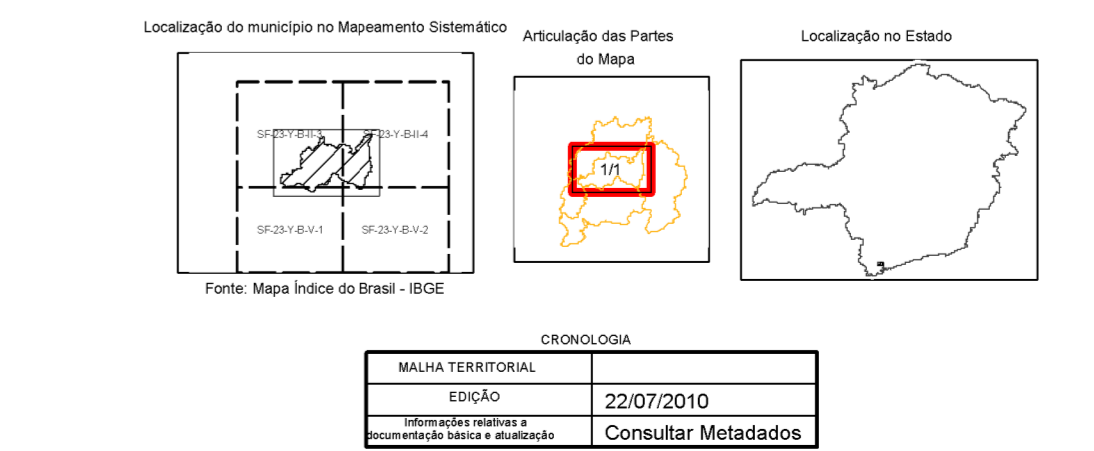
Localização do município no Mapeamento Sistemático

SF-23-Y-B-II-3
SF-23-Y-B-II-4
SF-23-Y-B-V-1
SF-23-Y-B-V-2

Fonte: Mapa Índice do Brasil - IBGE

Articulação das Partes do Mapa

1/1

Localização no Estado

CRONOLOGIA

| MALHA TERRITORIAL | |
|---|---|
| EDIÇÃO | 22/07/2010 |
| Informações relativas a documentação básica e atualização | Consultar Metadados |